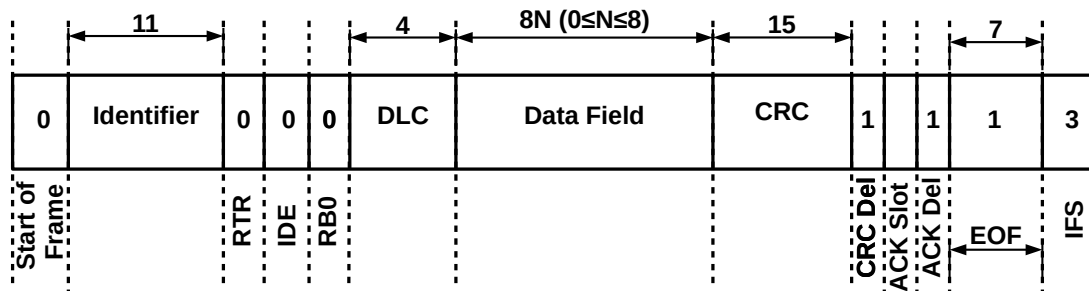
11 4 8N (0≤N≤8) 15 7

| 0 | Identifier | 0 | 0 | 0 | DLC | Data Field | CRC | 1 | | 1 | 1 | 3 |
|---|---|---|---|---|---|---|---|---|---|---|---|---|

Start of Frame
RTR
IDE
RB0
CRC Del
ACK Slot
ACK Del
EOF
IFS